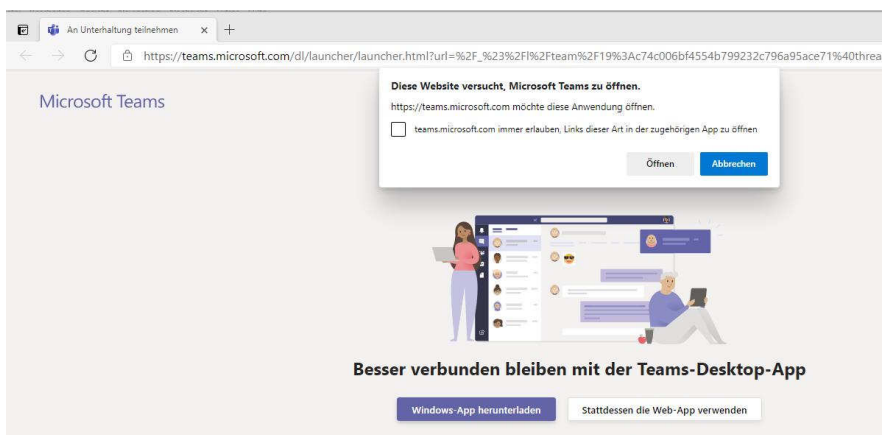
An Unterhaltung teilnehmen

https://teams.microsoft.com/dl/launcher/launcher.html?url=%2F_%23%2Fl%2Fteam%2F19%3Ac74c006bf4554b799232c796a95ace71%40threa

Microsoft Teams

Diese Website versucht, Microsoft Teams zu öffnen.

https://teams.microsoft.com möchte diese Anwendung öffnen.

teams.microsoft.com immer erlauben, Links dieser Art in der zugehörigen App zu öffnen

Öffnen

Abbrechen

Besser verbunden bleiben mit der Teams-Desktop-App

Windows-App herunterladen

Stattdessen die Web-App verwenden